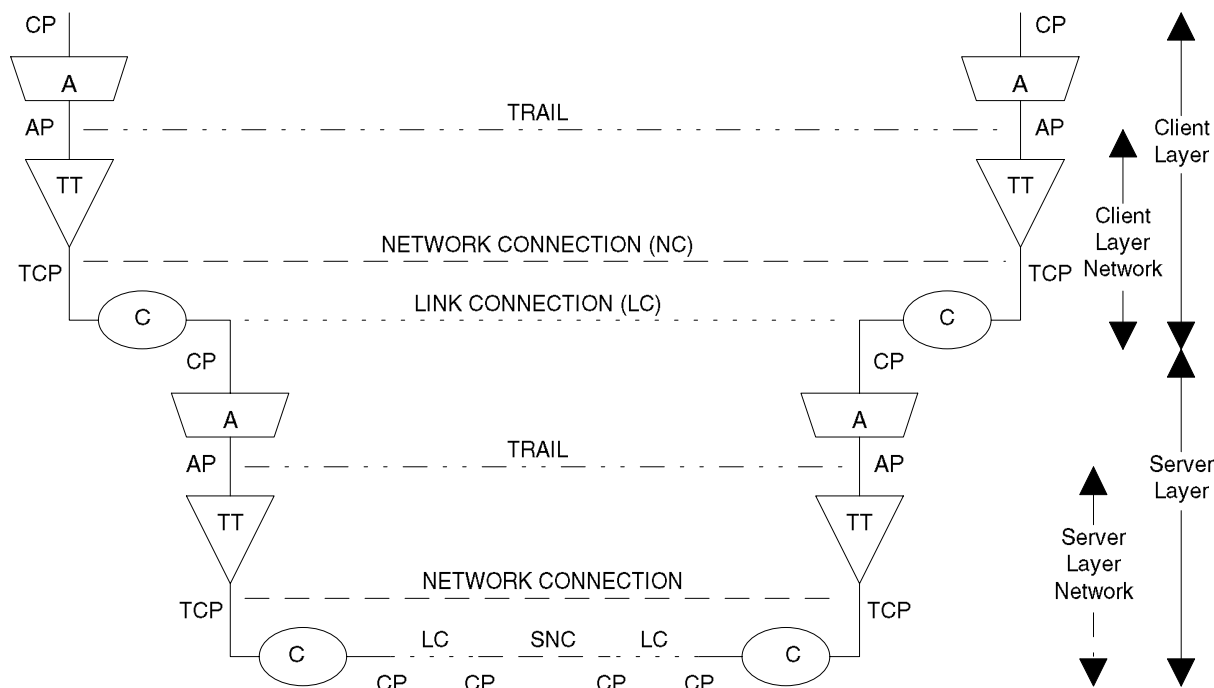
CP
CP
A
A
AP
TRAIL
AP
Client Layer
TT
TT
Client Layer Network
NETWORK CONNECTION (NC)
TCP
TCP
C
LINK CONNECTION (LC)
C
CP
CP
A
A
AP
TRAIL
AP
Server Layer
TT
TT
Server Layer Network
NETWORK CONNECTION
TCP
TCP
C
LC
SNC
LC
C
CP
CP
CP
CP